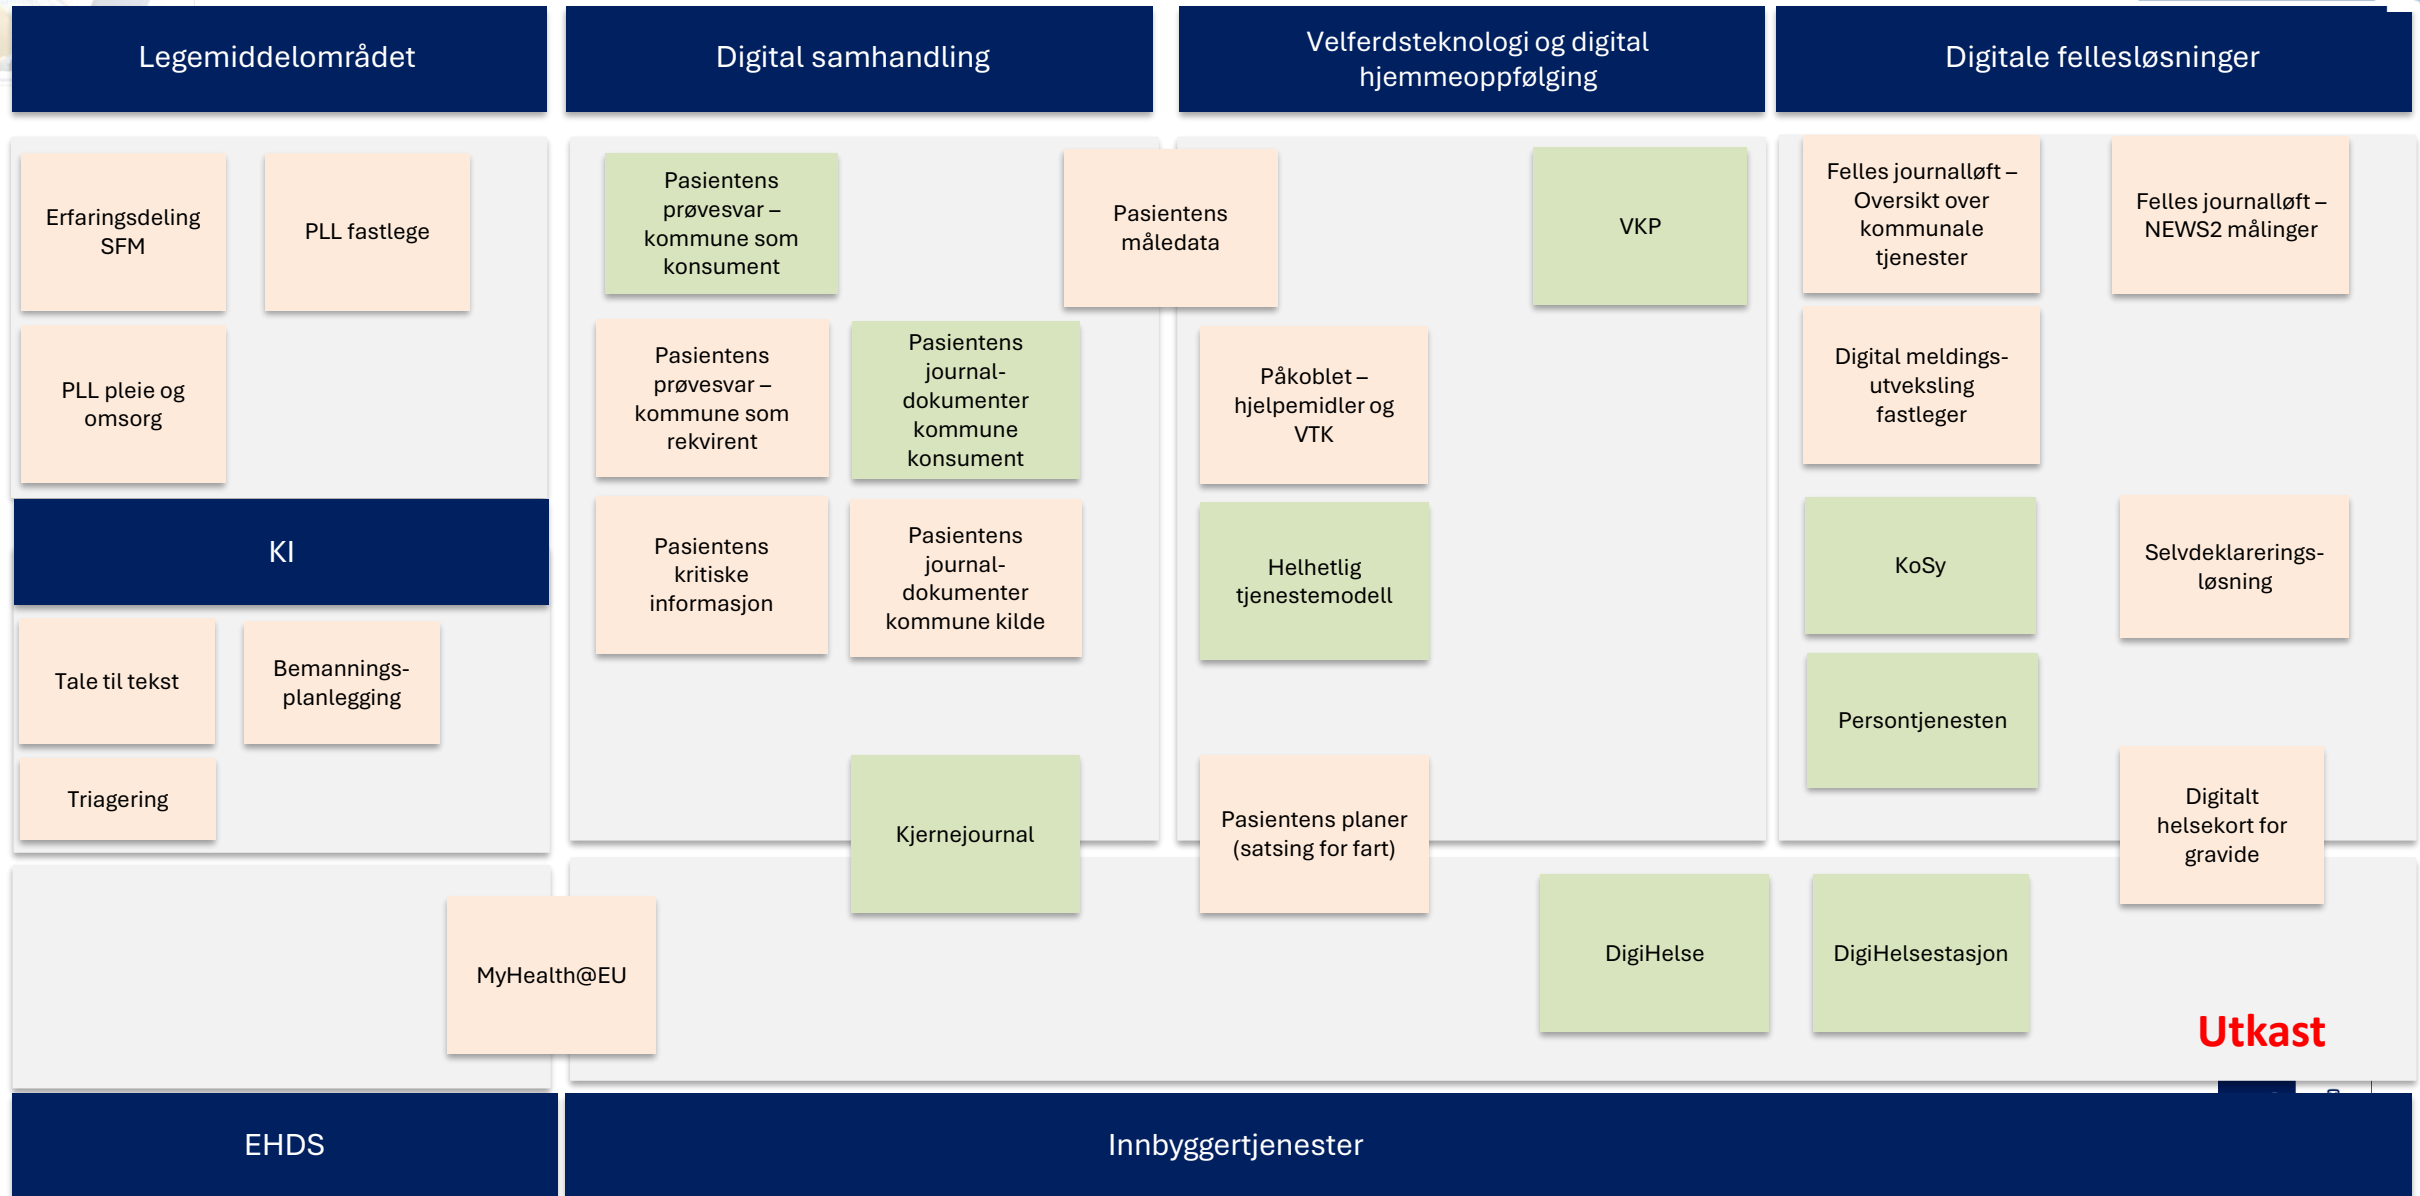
Legemiddelområdet

Digital samhandling

Velferdsteknologi og digital hjemmeoppfølging

Digitale fellesløsninger

Erfaringsdeling SFM

PLL fastlege

PLL pleie og omsorg

KI

Tale til tekst

Bemannings-planlegging

Triagering

Pasientens prøvesvar – kommune som konsument

Pasientens måledata

Pasientens prøvesvar – kommune som rekvirent

Pasientens journal-dokumenter kommune konsument

Pasientens kritiske informasjon

Pasientens journal-dokumenter kommune kilde

Kjernejournal

VKP

Påkoblet – hjelpemidler og VTK

Helhetlig tjenestemodell

Pasientens planer (satsing for fart)

Felles journalløft – Oversikt over kommunale tjenester

Felles journalløft – NEWS2 målinger

Digital meldings-utveksling fastleger

KoSy

Selvdeklarerings-løsning

Persontjenesten

Digitalt helsekort for gravide

MyHealth@EU

DigiHelse

DigiHelsestasjon

Utkast

EHDS

Innbyggertjenester